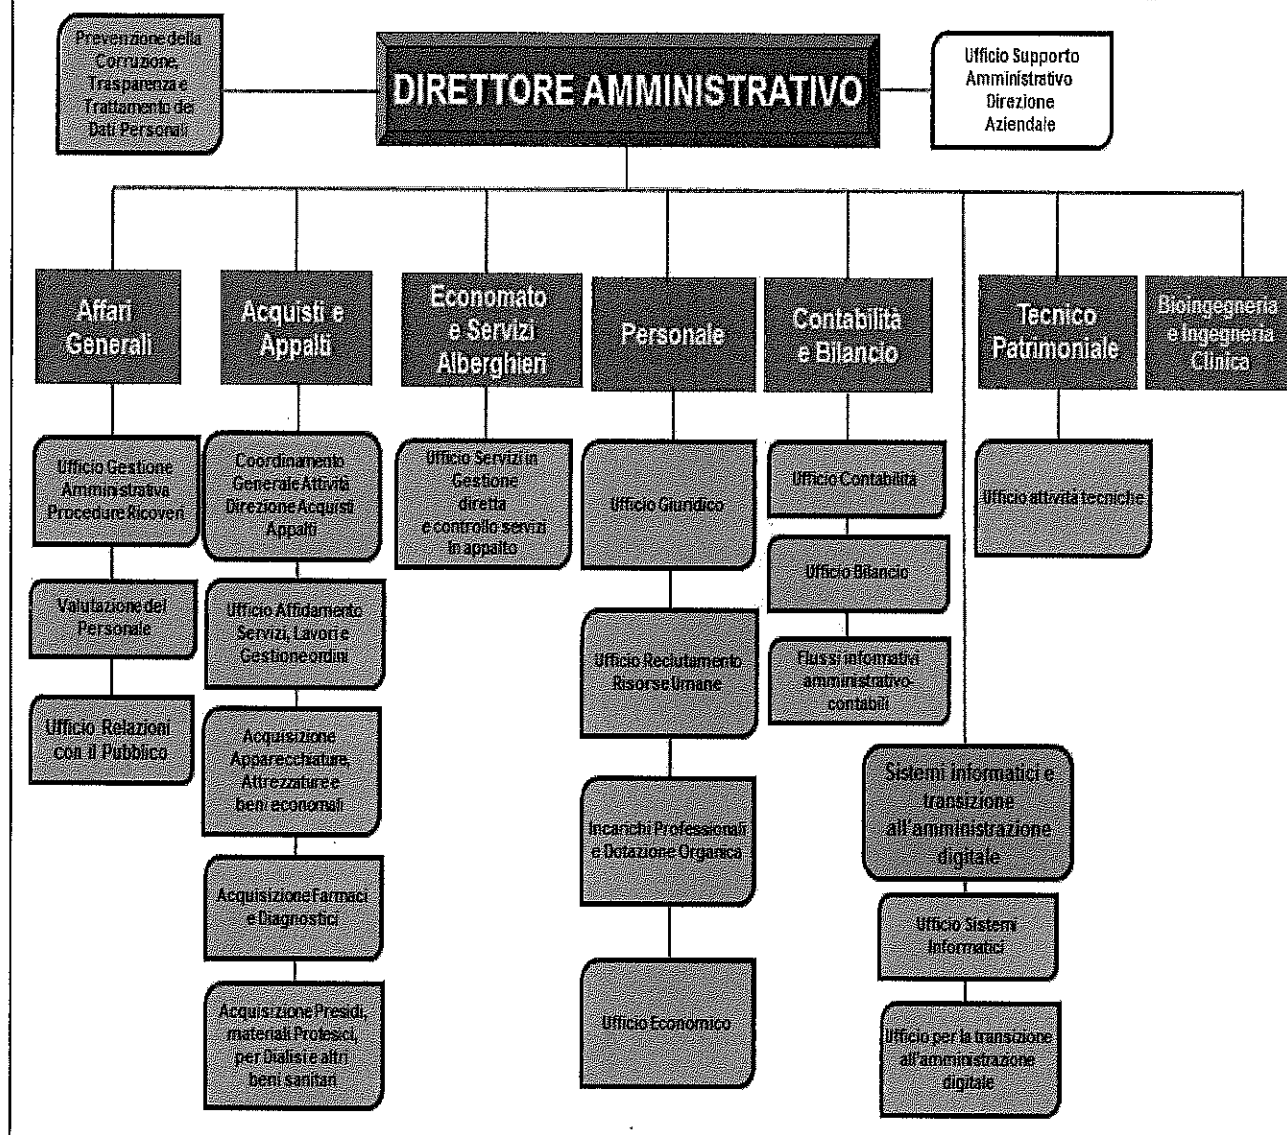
Prevenzione della Corruzione, Trasparenza e Trattamento dei Dati Personali

DIRETTORE AMMINISTRATIVO

Ufficio Supporto Amministrativo Direzione Aziendale

Affari Generali

Ufficio Gestione Amministrativa Procedure Ricoveri

Valutazione del Personale

Ufficio Relazioni con il Pubblico

Acquisti e Appalti

Coordinamento Generale Attività Direzione Acquisti Appalti

Ufficio Affidamento Servizi, Lavori e Gestione ordini

Acquisizione Apparecchiature, Attrezzature e beni economali

Acquisizione Farmaci e Diagnostici

Acquisizione Presidi, materiali Protesici, per Dialisi e altri beni sanitari

Economato e Servizi Alberghieri

Ufficio Servizi in Gestione diretta e controllo servizi in appalto

Personale

Ufficio Giuridico

Ufficio Reclutamento Risorse Umane

Incarichi Professionali e Dotazione Organica

Ufficio Economico

Contabilità e Bilancio

Ufficio Contabilità

Ufficio Bilancio

Flussi informativi amministrativo-contabili

Sistemi informatici e transizione all'amministrazione digitale

Ufficio Sistemi Informatici

Ufficio per la transizione all'amministrazione digitale

Tecnico Patrimoniale

Ufficio attività tecniche

Bioingegneria e Ingegneria Clinica